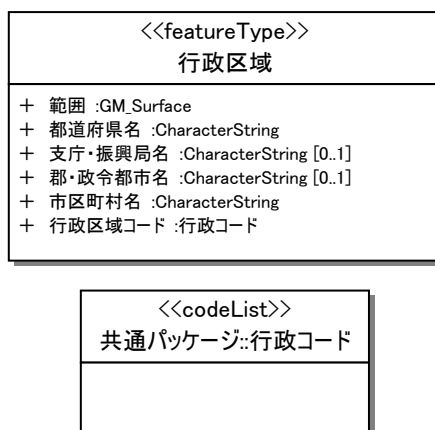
<<featureType>>
行政区域

+ 範囲 :GM_Surface
+ 都道府県名 :CharacterString
+ 支庁・振興局名 :CharacterString [0..1]
+ 郡・政令都市名 :CharacterString [0..1]
+ 市区町村名 :CharacterString
+ 行政区域コード :行政コード

<<codeList>>
共通パッケージ::行政コード